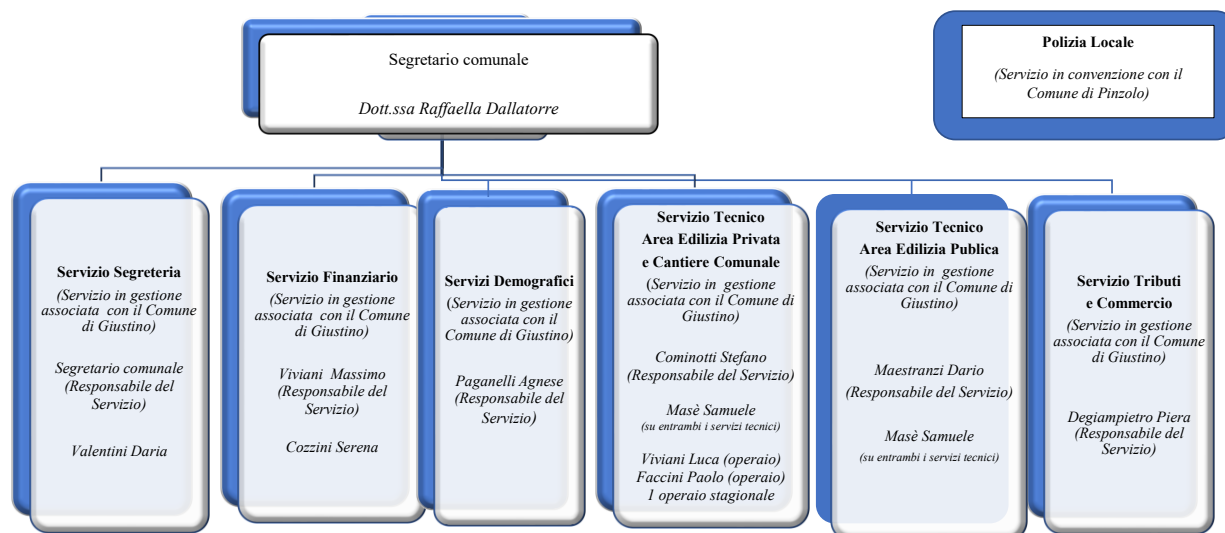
Segretario comunale

Dott.ssa Raffaella Dallatorre

Polizia Locale

(Servizio in convenzione con il Comune di Pinzolo)

Servizio Segreteria

(Servizio in gestione associata con il Comune di Giustino)

Segretario comunale (Responsabile del Servizio)

Valentini Daria

Servizio Finanziario

(Servizio in gestione associata con il Comune di Giustino)

Viviani Massimo (Responsabile del Servizio)

Cozzini Serena

Servizi Demografici

(Servizio in gestione associata con il Comune di Giustino)

Paganelli Agnese (Responsabile del Servizio)

Servizio Tecnico Area Edilizia Privata e Cantiere Comunale

(Servizio in gestione associata con il Comune di Giustino)

Cominotti Stefano (Responsabile del Servizio)

Masè Samuele
(su entrambi i servizi tecnici)

Viviani Luca (operaio)
Faccini Paolo (operaio)
1 operaio stagionale

Servizio Tecnico Area Edilizia Publica

(Servizio in gestione associata con il Comune di Giustino)

Maestranzi Dario (Responsabile del Servizio)

Masè Samuele
(su entrambi i servizi tecnici)

Servizio Tributi e Commercio

(Servizio in gestione associata con il Comune di Giustino)

Degiampietro Piera (Responsabile del Servizio)